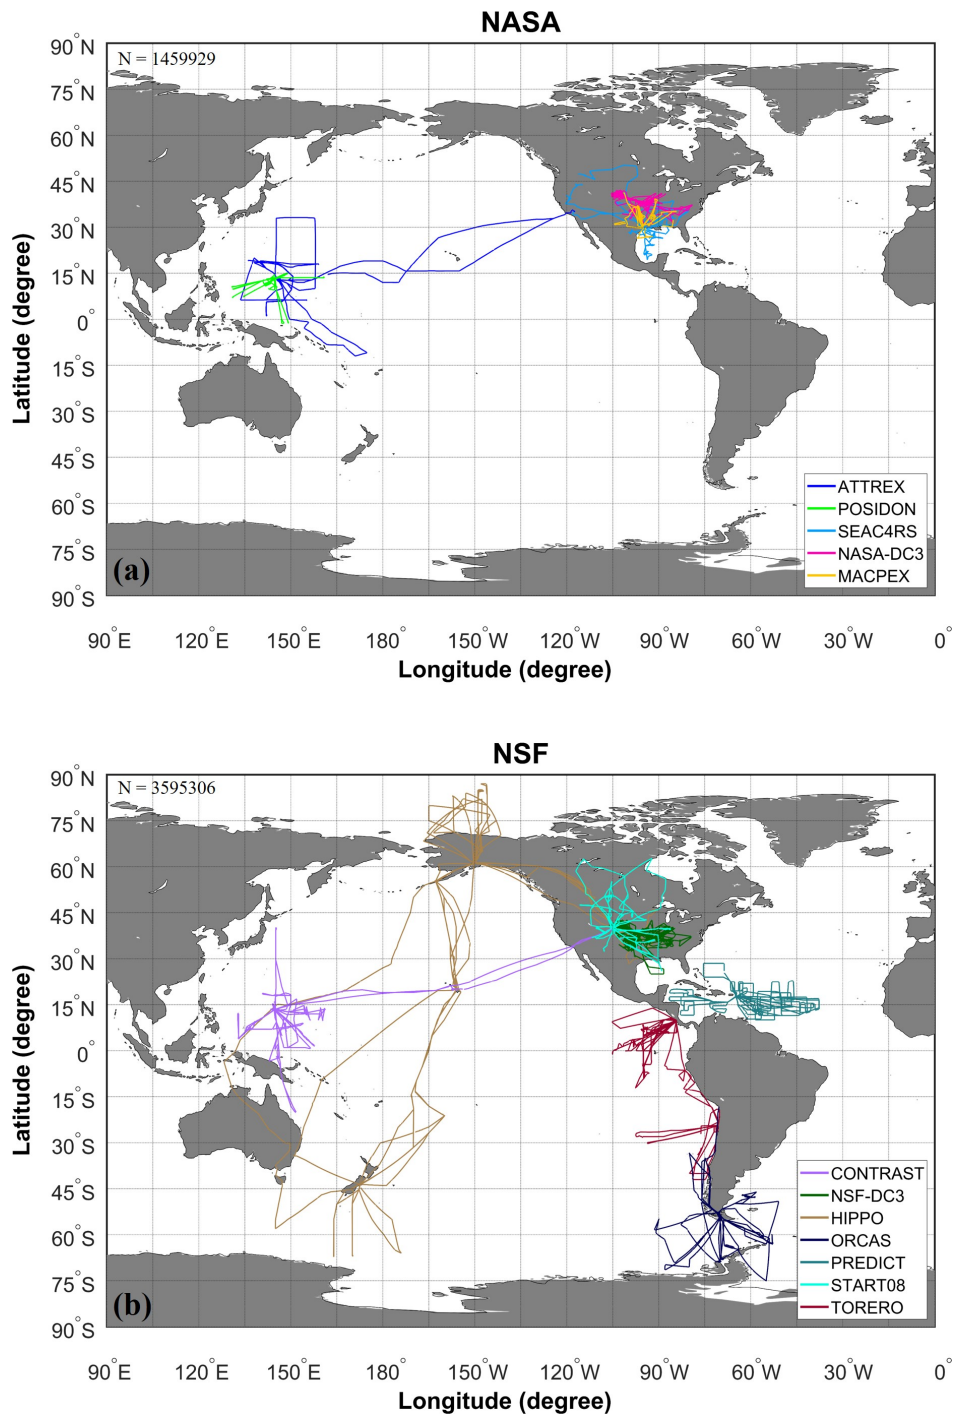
NASA

N = 1459929

90°N
75°N
60°N
45°N
30°N
15°N
0°
15°S
30°S
45°S
60°S
75°S
90°S

Latitude (degree)

ATTREX
POSIDON
SEAC4RS
NASA-DC3
MACPEX

(a)

90°E 120°E 150°E 180° 150°W 120°W 90°W 60°W 30°W 0°

Longitude (degree)

NSF

N = 3595306

90°N
75°N
60°N
45°N
30°N
15°N
0°
15°S
30°S
45°S
60°S
75°S
90°S

Latitude (degree)

CONTRAST
NSF-DC3
HIPPO
ORCAS
PREDICT
START08
TORERO

(b)

90°E 120°E 150°E 180° 150°W 120°W 90°W 60°W 30°W 0°

Longitude (degree)